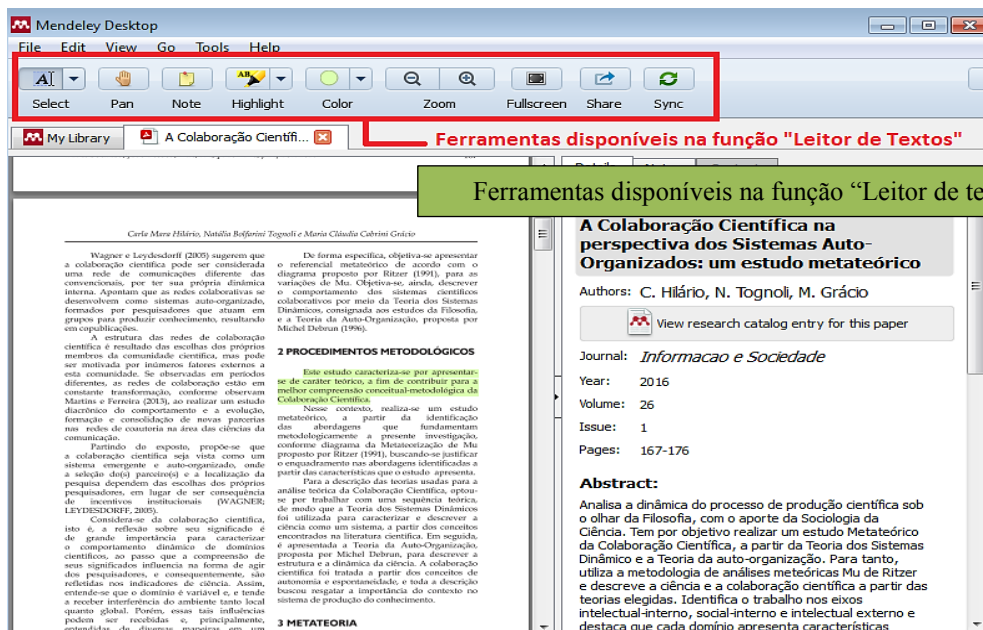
Mendeley Desktop

File Edit View Go Tools Help

Select Pan Note Highlight Color Zoom Fullscreen Share Sync

My Library A Colaboração Científi...

Ferramentas disponíveis na função "Leitor de Textos"

Ferramentas disponíveis na função “Leitor de te

Carla Mara Hilário, Natália Bolfarini Tognoli e Maria Cláudia Cabrini Grácio

Wagner e Leydesdorff (2005) sugerem que a colaboração científica pode ser considerada uma rede de comunicações diferente das convencionais, por ter sua própria dinâmica interna. Apontam que as redes colaborativas se desenvolvem como sistemas auto-organizado, formados por pesquisadores que atuam em grupos para produzir conhecimento, resultando em copublicações.

A estrutura das redes de colaboração científica é resultado das escolhas dos próprios membros da comunidade científica, mas pode ser motivada por inúmeros fatores externos a esta comunidade. Se observadas em períodos diferentes, as redes de colaboração estão em constante transformação, conforme observam Martins e Ferreira (2013), ao realizar um estudo diacrônico do comportamento e a evolução, formação e consolidação de novas parcerias nas redes de coautoria na área das ciências da comunicação.

Partindo do exposto, propõe-se que a colaboração científica seja vista como um sistema emergente e auto-organizado, onde a seleção do(s) parceiro(s) e a finalidade da pesquisa dependem das escolhas dos próprios pesquisadores, em lugar de ser consequência de incentivos institucionais (WAGNER; LEYDESDORFF, 2005).

Considera-se da colaboração científica, isto é, a reflexão sobre seu significado é de grande importância para caracterizar o comportamento dinâmico de domínios científicos, ao passo que a compreensão de seus significados influencia na forma de agir dos pesquisadores, e consequentemente, são refletidas nos indicadores de ciência. Assim, entende-se que o domínio é variável e, e tende a receber interferência do ambiente tanto local quanto global. Porém, essas tais influências podem ser recebidas e, principalmente, entendidas de diversas maneiras em um

De forma específica, objetiva-se apresentar o referencial metateórico de acordo com o diagrama proposto por Ritzer (1991), para as variações de Mu. Objetiva-se, ainda, descrever o comportamento dos sistemas científicos colaborativos por meio da Teoria dos Sistemas Dinâmicos, consignada aos estudos da Filosofia, e a Teoria da Auto-Organização, proposta por Michel Debrun (1996).

2 PROCEDIMENTOS METODOLÓGICOS

Este estudo caracteriza-se por apresentar-se de caráter teórico, a fim de contribuir para a melhor compreensão conceitual-metodológica da Colaboração Científica.

Nesse contexto, realiza-se um estudo metateórico, a partir da identificação das abordagens que fundamentam metodologicamente a presente investigação, conforme diagrama da Metateorização de Mu proposto por Ritzer (1991), buscando-se justificar o enquadramento nas abordagens identificadas a partir das características que o estudo apresenta.

Para a descrição das teorias usadas para a análise teórica da Colaboração Científica, optou-se por trabalhar com uma sequência teórica, de modo que a Teoria dos Sistemas Dinâmicos foi utilizada para caracterizar e descrever a ciência como um sistema, a partir dos conceitos encontrados na literatura científica. Em seguida, é apresentada a Teoria da Auto-Organização, proposta por Michel Debrun, para descrever a estrutura e a dinâmica da ciência. A colaboração científica foi tratada a partir dos conceitos de autonomia e espontaneidade, e toda a descrição buscou resgatar a importância do contexto no sistema de produção do conhecimento.

3 METATEORIA

A Colaboração Científica na perspectiva dos Sistemas Auto-Organizados: um estudo metateórico

Authors: C. Hilário, N. Tognoli, M. Grácio

View research catalog entry for this paper

Journal: Informacao e Sociedade
Year: 2016
Volume: 26
Issue: 1
Pages: 167-176

Abstract:
Analisa a dinâmica do processo de produção científica sob o olhar da Filosofia, com o aporte da Sociologia da Ciência. Tem por objetivo realizar um estudo Metateórico da Colaboração Científica, a partir da Teoria dos Sistemas Dinâmico e a Teoria da auto-organização. Para tanto, utiliza a metodologia de análises meteóricas Mu de Ritzer e descreve a ciência e a colaboração científica a partir das teorias elegidas. Identifica o trabalho nos eixos intelectual-interno, social-interno e intelectual externo e destaca que cada domínio apresenta características